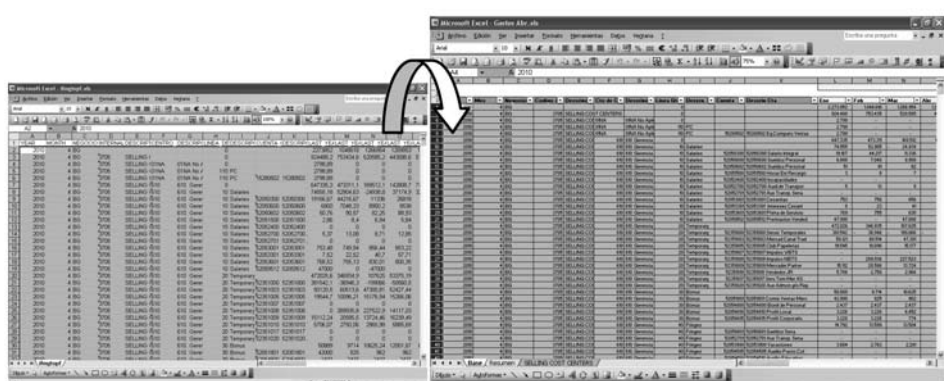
Microsoft Excel - Gastos Abr.xls

Archivo Edición Ver Insertar Formato Herramientas Datos Ventana ?

Arial 10

A4 2010

Año Semana Centro Dirección Cto de C Servicio Línea N Division Cuenta Desconta Ctro Ene Feb Mar Abr

Base Resumen SELLING COST CENTERS

Dibujo Autoformas

Microsoft Excel - Bsgtopf.xls

Archivo Edición Ver Insertar Formato Herramientas Datos Ventana ?

Arial 10

A2 2010

YEAR MONTH

2010

Bsgtopf

Dibujo Autoformas